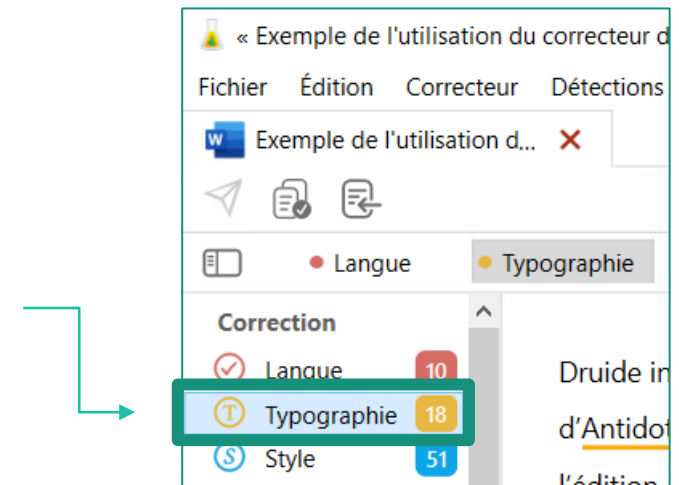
« Exemple de l'utilisation du correcteur d

Fichier Édition Correcteur Détections

Exemple de l'utilisation d... ✕

Langue Typographie

Correction

Langue 10

Typographie 18

Style 51

Druide in

d'Antidot

l'édition